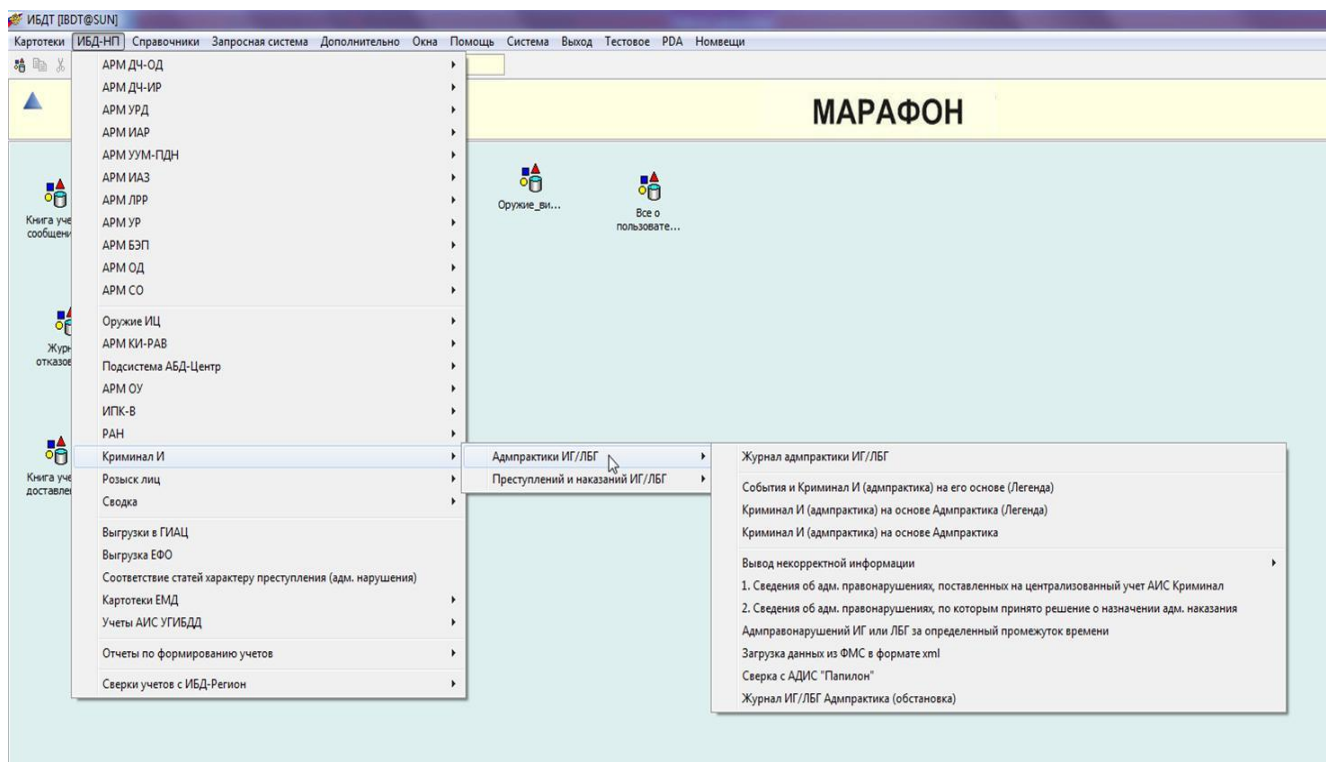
ИБДТ [IBDT@SUN]

Картотеки ИБД-НП Справочники Запросная система Дополнительно Окна Помощь Система Выход Тестовое PDA Номвещи

МАРАФОН

АРМ ДЧ-ОД
АРМ ДЧ-ИР
АРМ УРД
АРМ ИАР
АРМ УУМ-ПДН
АРМ ИАЗ
АРМ ЛРР
АРМ УР
АРМ БЭП
АРМ ОД
АРМ СО
Оружие ИЦ
АРМ КИ-РАВ
Подсистема АБД-Центр
АРМ ОУ
ИПК-В
РАН
Криминал И
Розыск лиц
Сводка
Выгрузки в ГИАЦ
Выгрузка ЕФО
Соответствие статей характеру преступления (адм. нарушения)
Картотеки ЕМД
Учеты АИС УГИБДД
Отчеты по формированию учетов
Сверки учетов с ИБД-Регион

Адмпрактики ИГ/ЛБГ
Преступлений и наказаний ИГ/ЛБГ

Журнал адмпрактики ИГ/ЛБГ
События и Криминал И (адмпрактика) на его основе (Легенда)
Криминал И (адмпрактика) на основе Адмпрактика (Легенда)
Криминал И (адмпрактика) на основе Адмпрактика
Вывод некорректной информации
1. Сведения об адм. правонарушениях, поставленных на централизованный учет АИС Криминал
2. Сведения об адм. правонарушениях, по которым принято решение о назначении адм. наказания
Адмправонарушений ИГ или ЛБГ за определенный промежуток времени
Загрузка данных из ФМС в формате xml
Сверка с АДИС "Папилон"
Журнал ИГ/ЛБГ Адмпрактика (обстановка)

Книга уче сообщени

Оружие_ви...

Все о пользовате...

Журн отказов

Книга уче доставле